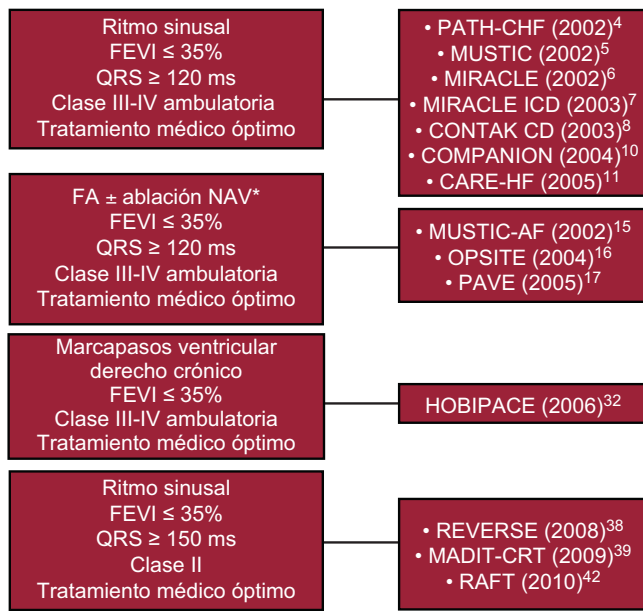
Ritmo sinusal
FEVI ≤ 35%
QRS ≥ 120 ms
Clase III-IV ambulatoria
Tratamiento médico óptimo

• PATH-CHF (2002)$^{4}$
• MUSTIC (2002)$^{5}$
• MIRACLE (2002)$^{6}$
• MIRACLE ICD (2003)$^{7}$
• CONTAK CD (2003)$^{8}$
• COMPANION (2004)$^{10}$
• CARE-HF (2005)$^{11}$

FA ± ablación NAV*
FEVI ≤ 35%
QRS ≥ 120 ms
Clase III-IV ambulatoria
Tratamiento médico óptimo

• MUSTIC-AF (2002)$^{15}$
• OPSITE (2004)$^{16}$
• PAVE (2005)$^{17}$

Marcapasos ventricular derecho crónico
FEVI ≤ 35%
Clase III-IV ambulatoria
Tratamiento médico óptimo

HOBIPACE (2006)$^{32}$

Ritmo sinusal
FEVI ≤ 35%
QRS ≥ 150 ms
Clase II
Tratamiento médico óptimo

• REVERSE (2008)$^{38}$
• MADIT-CRT (2009)$^{39}$
• RAFT (2010)$^{42}$